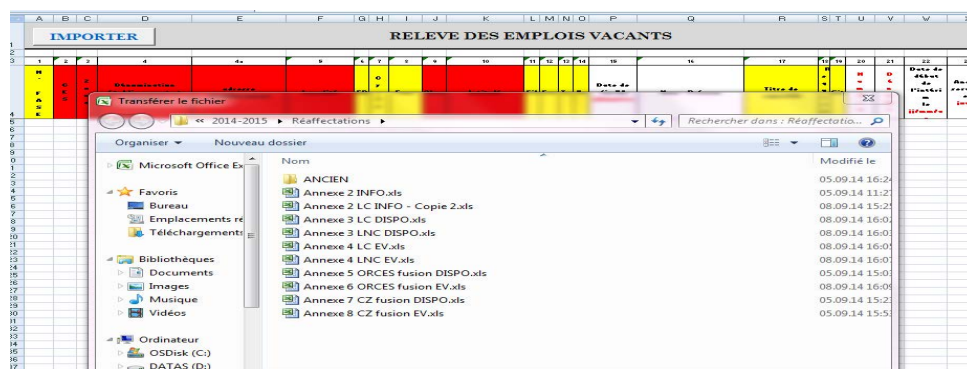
| A | B | C | D | E | F | G | H | I | J | K | L | M | N | O | P | Q | R | S | T | U | V | W |

IMPORTER

RELEVE DES EMPLOIS VACANTS

1 2 3 4 4a 5 6 7 8 9 10 11 12 13 14 15 16 17 18 19 20 21 22

Date de début de l'intéri

Transférer le fichier

« 2014-2015 ▸ Réaffectations ▸

Rechercher dans : Réaffectatio...

Organiser ▾ Nouveau dossier

Microsoft Office Ex

Favoris
Bureau
Emplacements re
Téléchargements

Bibliothèques
Documents
Images
Musique
Vidéos

Ordinateur
OSDisk (C:)
DATAS (D:)

| Nom | Modifié le |
|---|---|
| ANCIEN | 05.09.14 16:2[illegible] |
| Annexe 2 INFO.xls | 05.09.14 11:2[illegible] |
| Annexe 2 LC INFO - Copie 2.xls | 08.09.14 15:2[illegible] |
| Annexe 3 LC DISPO.xls | 08.09.14 16:0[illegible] |
| Annexe 3 LNC DISPO.xls | 08.09.14 16:0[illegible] |
| Annexe 4 LC EV.xls | 08.09.14 16:0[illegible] |
| Annexe 4 LNC EV.xls | 08.09.14 16:0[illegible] |
| Annexe 5 ORCES fusion DISPO.xls | 05.09.14 15:0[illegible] |
| Annexe 6 ORCES fusion EV.xls | 08.09.14 16:0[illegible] |
| Annexe 7 CZ fusion DISPO.xls | 05.09.14 15:2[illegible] |
| Annexe 8 CZ fusion EV.xls | 05.09.14 15:5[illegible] |